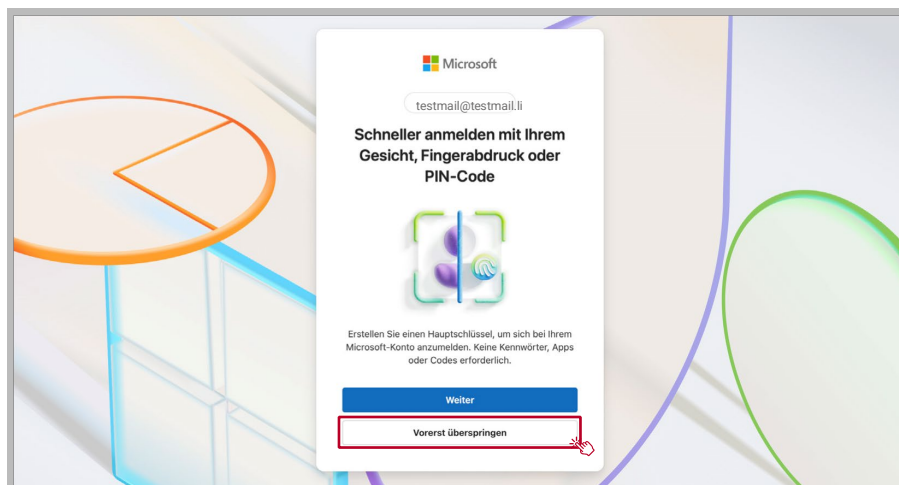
Microsoft

testmail@testmail.li

Schneller anmelden mit Ihrem Gesicht, Fingerabdruck oder PIN-Code

Erstellen Sie einen Hauptschlüssel, um sich bei Ihrem Microsoft-Konto anzumelden. Keine Kennwörter, Apps oder Codes erforderlich.

Weiter

Vorerst überspringen